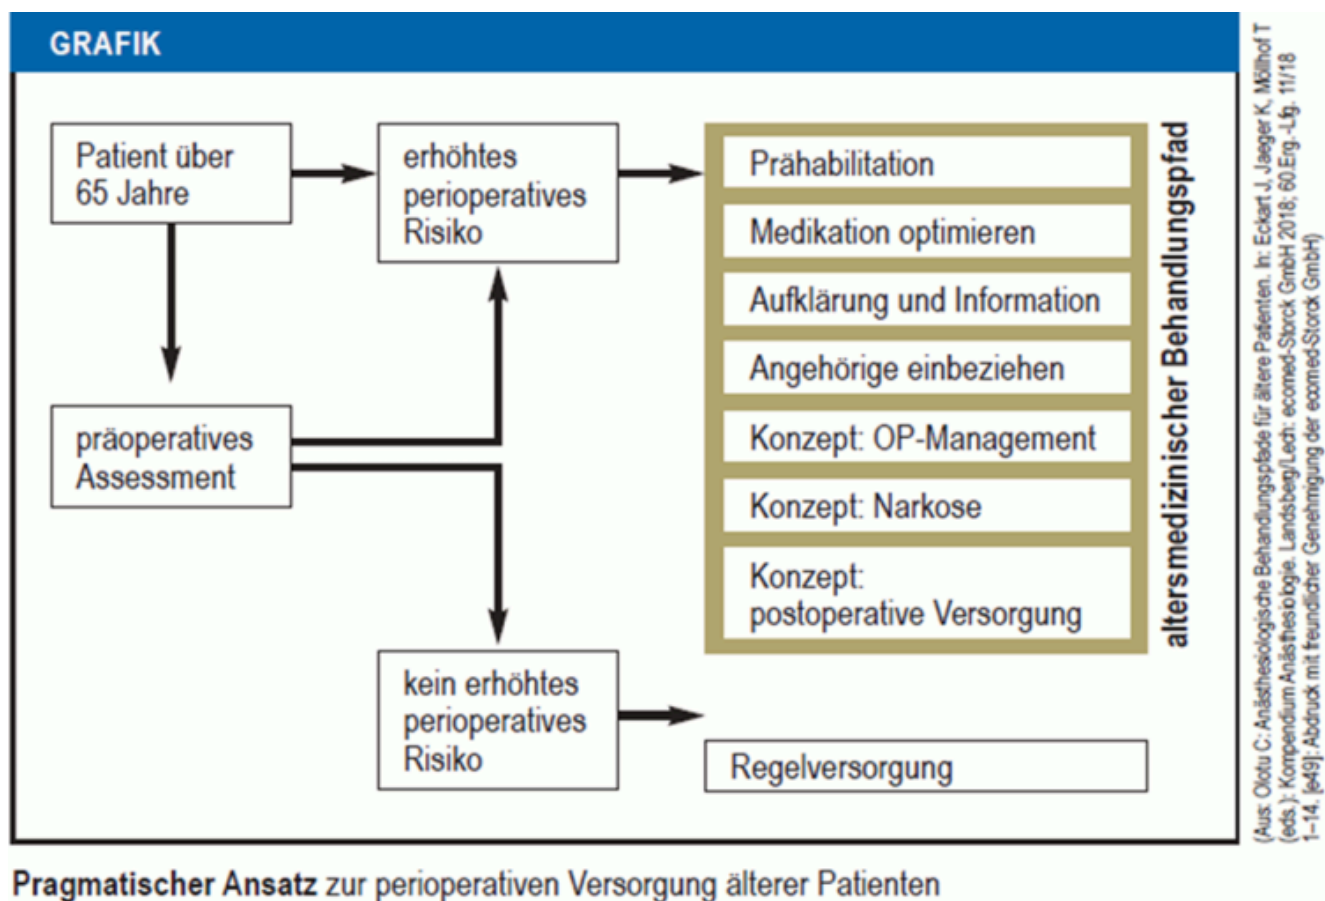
GRAFIK

Patient über 65 Jahre

erhöhtes perioperatives Risiko

präoperatives Assessment

kein erhöhtes perioperatives Risiko

Prähabilitation

Medikation optimieren

Aufklärung und Information

Angehörige einbeziehen

Konzept: OP-Management

Konzept: Narkose

Konzept: postoperative Versorgung

altersmedizinischer Behandlungspfad

Regelversorgung

(Aus: Olotu C: Anästhesiologische Behandlungspfade für ältere Patienten. In: Eckart J, Jaeger K, Möllhof T (eds.): Kompendium Anästhesiologie. Landsberg/Lech: ecomed-Storck GmbH 2018; 60.Erg.-Lfg. 11/18 1–14. [e49]; Abdruck mit freundlicher Genehmigung der ecomed-Storck GmbH)

Pragmatischer Ansatz zur perioperativen Versorgung älterer Patienten